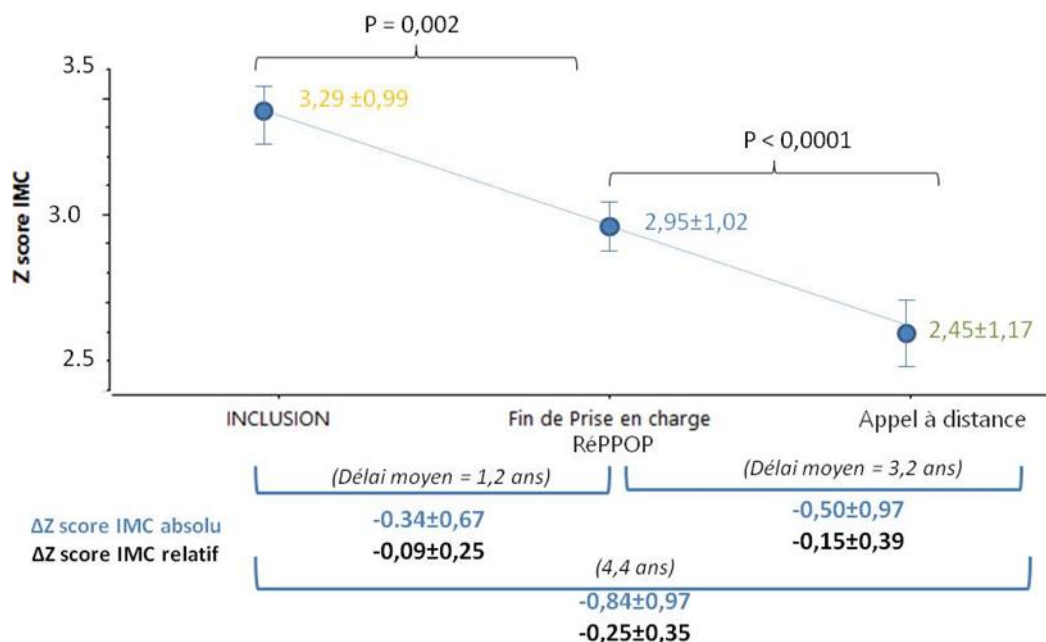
P = 0,002

P < 0,0001

3.5
3.0
2.5

Z score IMC

3,29 ±0,99
2,95±1,02
2,45±1,17

INCLUSION
Fin de Prise en charge RéPPOP
Appel à distance

(Délai moyen = 1,2 ans)
(Délai moyen = 3,2 ans)

ΔZ score IMC absolu
ΔZ score IMC relatif

-0.34±0,67
-0,09±0,25

-0,50±0,97
-0,15±0,39

(4,4 ans)
-0,84±0,97
-0,25±0,35